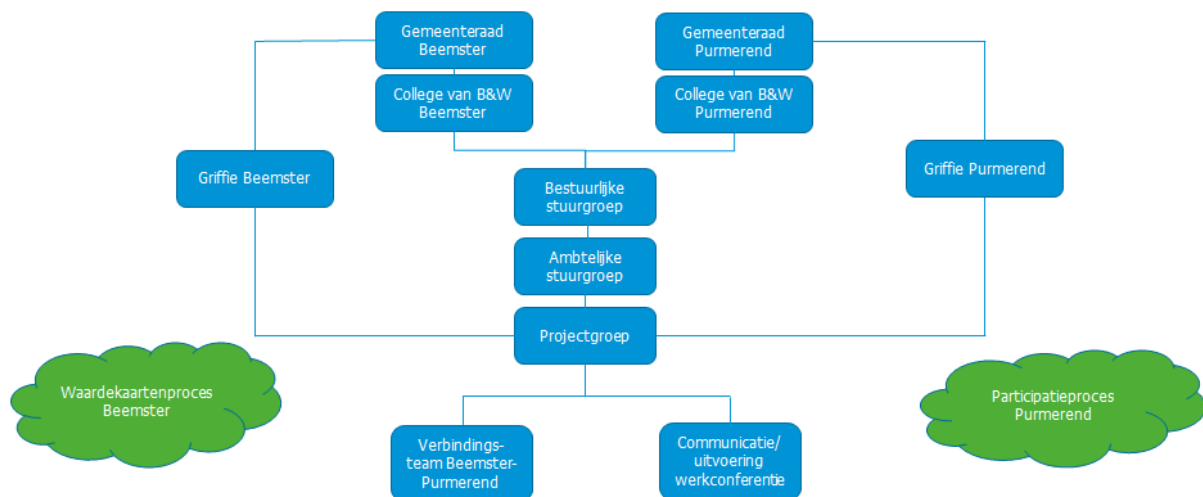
Gemeenteraad Beemster

College van B&W Beemster

Gemeenteraad Purmerend

College van B&W Purmerend

Griffie Beemster

Bestuurlijke stuurgroep

Ambtelijke stuurgroep

Griffie Purmerend

Projectgroep

Waardekaartenproces Beemster

Participatieproces Purmerend

Verbindings-team Beemster-Purmerend

Communicatie/ uitvoering werkconferentie